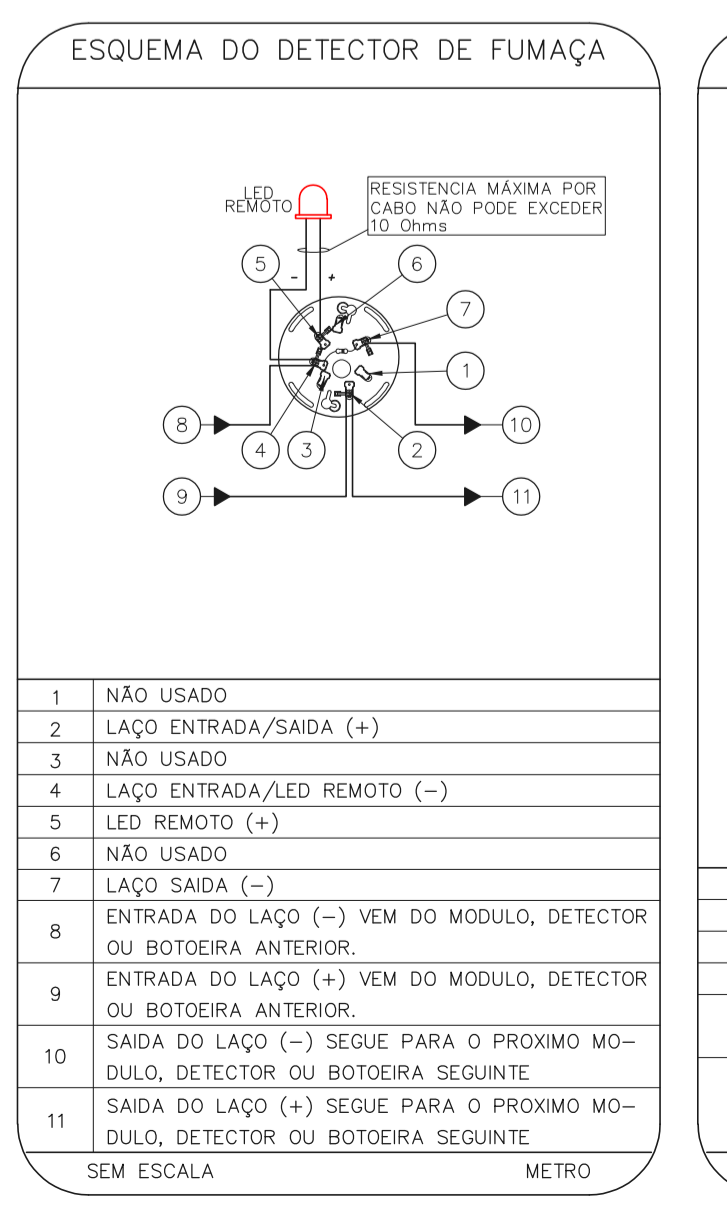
ESQUEMA DO DETECTOR DE FUMAÇA

LED REMOTO

RESISTENCIA MÁXIMA POR CABO NÃO PODE EXCEDER 10 Ohms

5
-
+
6
7
1
8
4
3
2
10
9
11

| 1 | NÃO USADO |
|---|---|
| 2 | LAÇO ENTRADA/SAIDA (+) |
| 3 | NÃO USADO |
| 4 | LAÇO ENTRADA/LED REMOTO (−) |
| 5 | LED REMOTO (+) |
| 6 | NÃO USADO |
| 7 | LAÇO SAIDA (−) |
| 8 | ENTRADA DO LAÇO (−) VEM DO MODULO, DETECTOR OU BOTOEIRA ANTERIOR. |
| 9 | ENTRADA DO LAÇO (+) VEM DO MODULO, DETECTOR OU BOTOEIRA ANTERIOR. |
| 10 | SAIDA DO LAÇO (−) SEGUE PARA O PROXIMO MODULO, DETECTOR OU BOTOEIRA SEGUINTE |
| 11 | SAIDA DO LAÇO (+) SEGUE PARA O PROXIMO MODULO, DETECTOR OU BOTOEIRA SEGUINTE |

SEM ESCALA
METRO